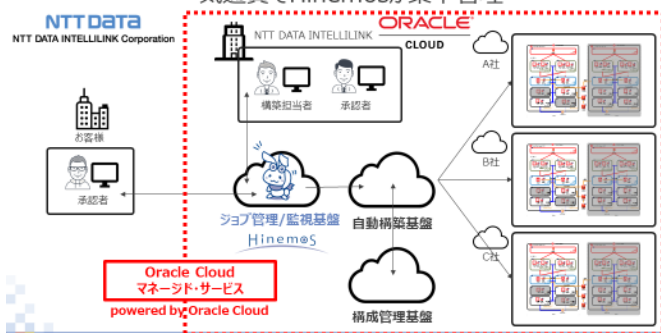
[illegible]

NTTDATA
NTT DATA INTELLILINK Corporation

ORACLE CLOUD

NTT DATA INTELLILINK

構築担当者

承認者

お客様

承認者

A社

B社

C社

ジョブ管理/監視基盤
Hinemos

自動構築基盤

構成管理基盤

Oracle Cloud
マネージド・サービス
powered by Oracle Cloud